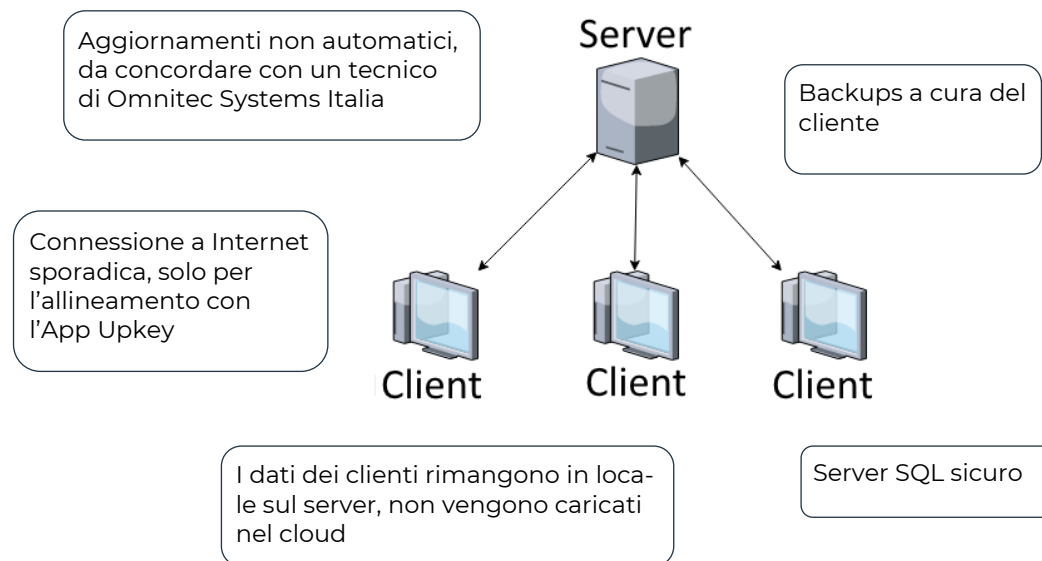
Aggiornamenti non automatici, da concordare con un tecnico di Omnitec Systems Italia

Server

Backups a cura del cliente

Connessione a Internet sporadica, solo per l'allineamento con l'App Upkey

Client

Client

Client

I dati dei clienti rimangono in locale sul server, non vengono caricati nel cloud

Server SQL sicuro